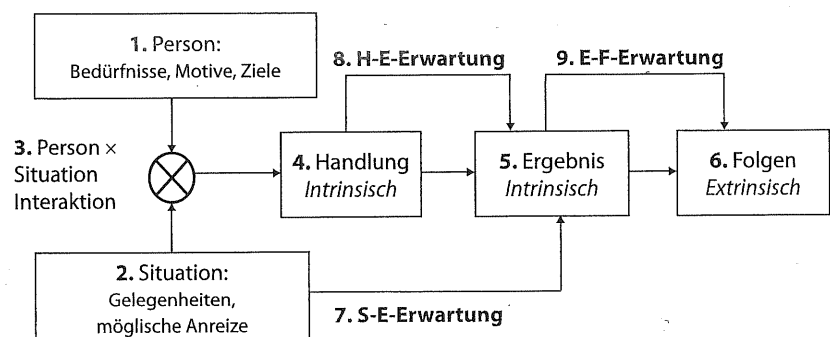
**1.** Person:
Bedürfnisse, Motive, Ziele

**8. H-E-Erwartung**

**9. E-F-Erwartung**

**3.** Person ×
Situation
Interaktion

**4.** Handlung
*Intrinsisch*

**5.** Ergebnis
*Intrinsisch*

**6.** Folgen
*Extrinsisch*

**2.** Situation:
Gelegenheiten,
möglische Anreize

**7. S-E-Erwartung**